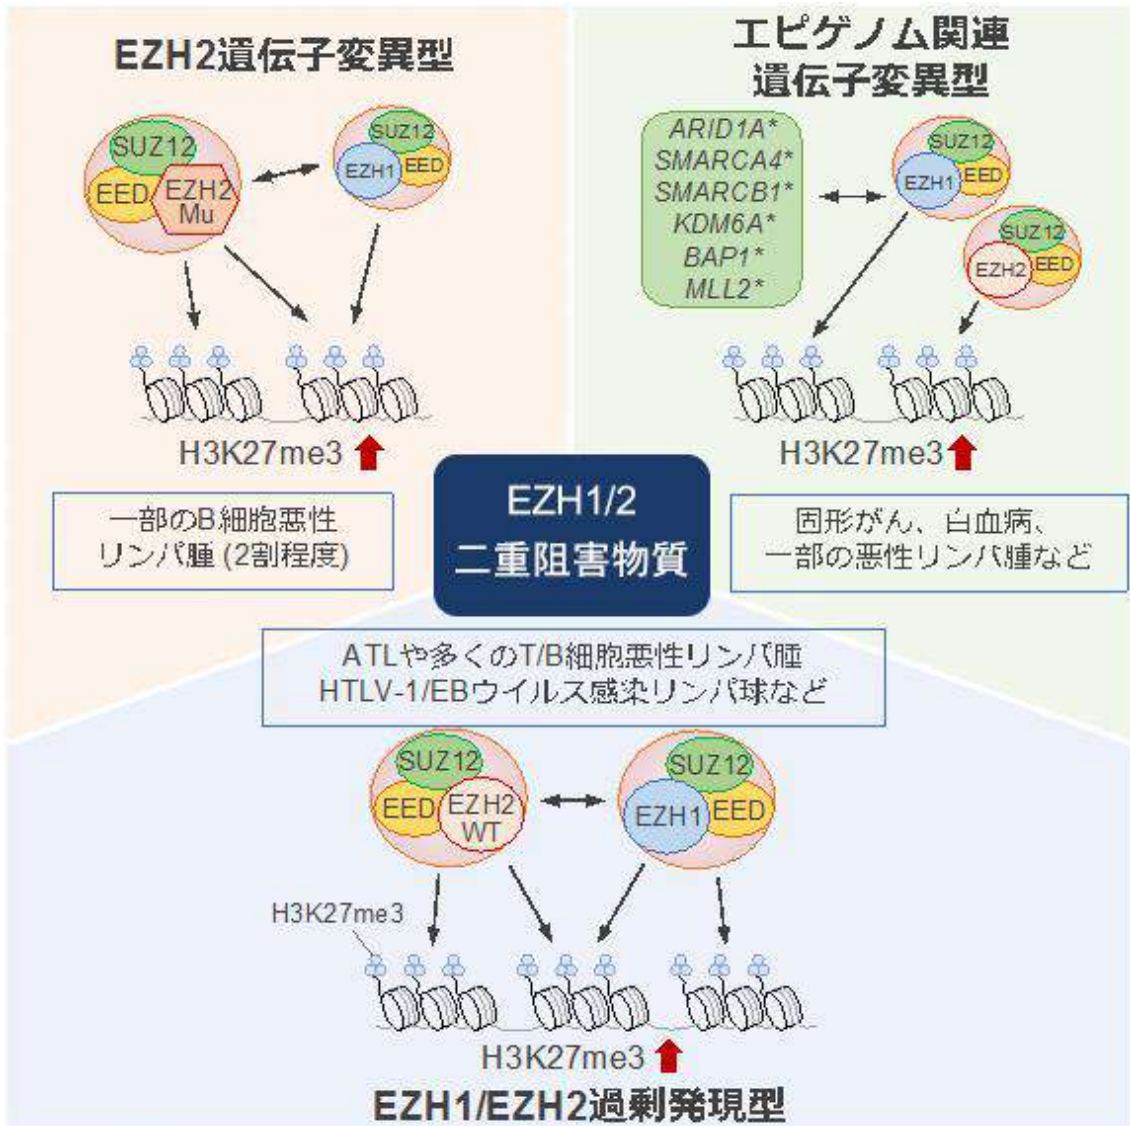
EZH2遺伝子変異型

SUZ12
EED
EZH2
Mu

SUZ12
EZH1
EED

H3K27me3

一部のB細胞悪性リンパ腫 (2割程度)

エピゲノム関連遺伝子変異型

ARID1A*
SMARCA4*
SMARCB1*
KDM6A*
BAP1*
MLL2*

SUZ12
EZH1
EED

SUZ12
EZH2
EED

H3K27me3

固形がん、白血病、一部の悪性リンパ腫など

EZH1/2
二重阻害物質

ATLや多くのT/B細胞悪性リンパ腫
HTLV-1/EBウイルス感染リンパ球など

SUZ12
EED
EZH2
WT

SUZ12
EZH1
EED

H3K27me3

H3K27me3

EZH1/EZH2過剰発現型